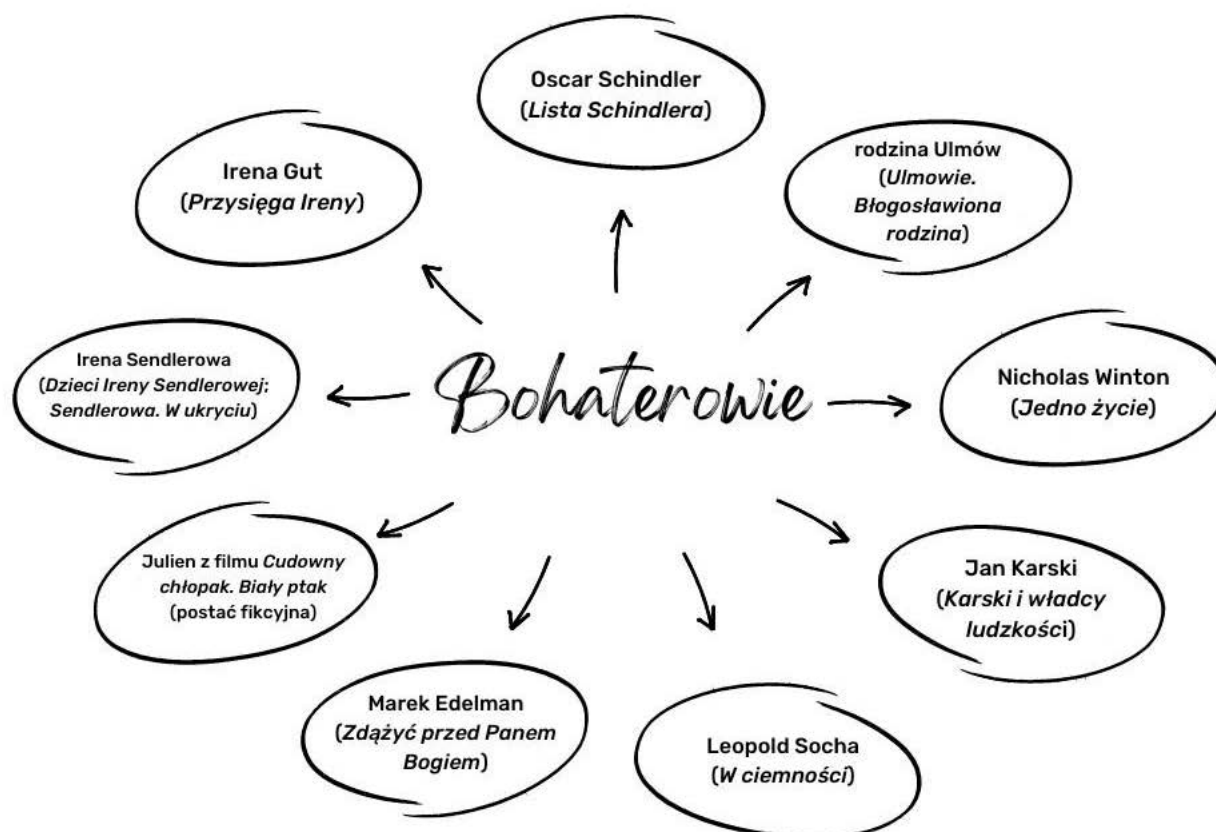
Oscar Schindler
(Lista Schindlera)

Irena Gut
(Przysięga Ireny)

rodzina Ulmów
(Ulmowie. Błogosławiona rodzina)

Irena Sendlerowa
(Dzieci Ireny Sendlerowej; Sendlerowa. W ukryciu)

Bohaterowie

Nicholas Winton
(Jedno życie)

Julien z filmu Cudowny chłopak. Biały ptak
(postać fikcyjna)

Jan Karski
(Karski i władcy ludzkości)

Marek Edelman
(Zdążyć przed Panem Bogiem)

Leopold Socha
(W ciemności)